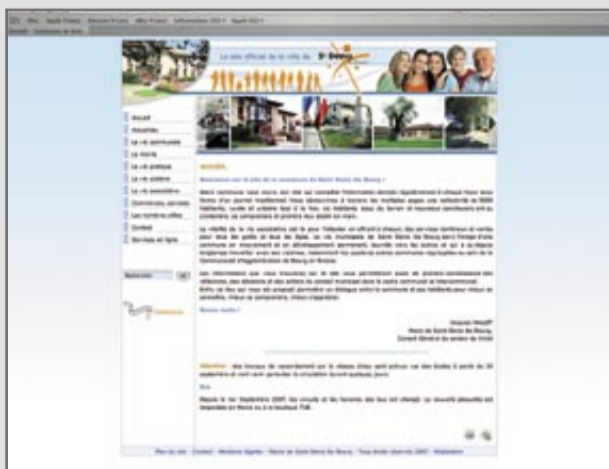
Le site officiel de la ville de St-Denis

Accueil
Actualités
La vie communale
La mairie
La vie pratique
La vie scolaire
La vie associative
Commerces, services
Les numéros utiles
Contact
Services en ligne

Actualités

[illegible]